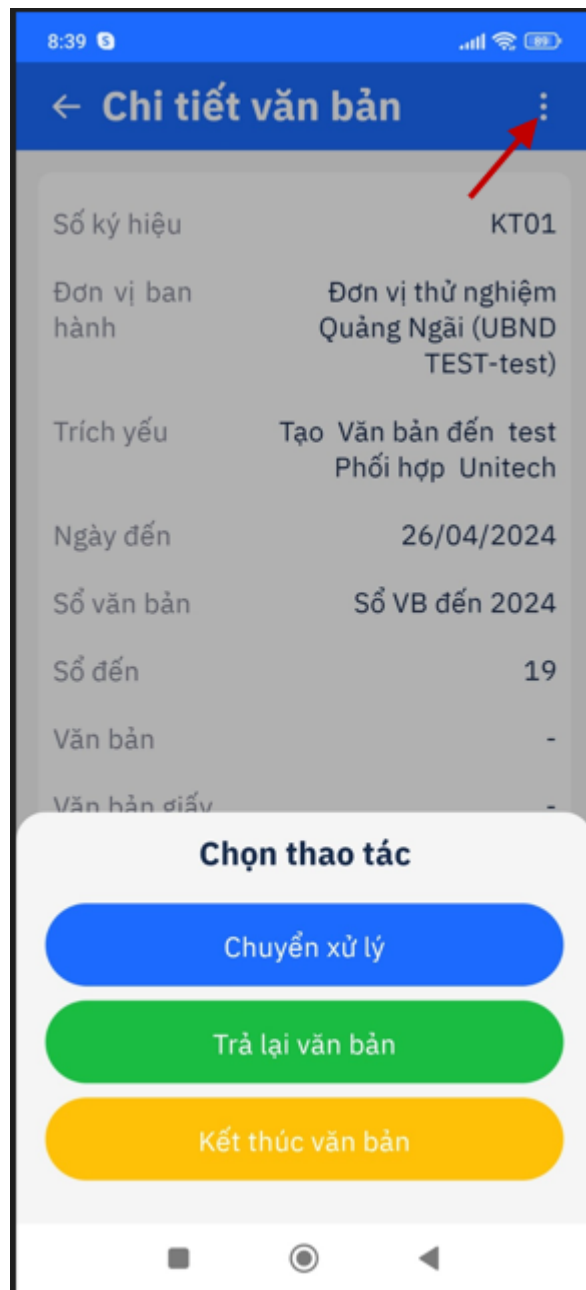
8:39

← Chi tiết văn bản

Số ký hiệu KT01

Đơn vị ban hành Đơn vị thử nghiệm Quảng Ngãi (UBND TEST-test)

Trích yếu Tạo Văn bản đến test Phối hợp Unitech

Ngày đến 26/04/2024

Sổ văn bản Sổ VB đến 2024

Sổ đến 19

Văn bản -

Văn bản giấy -

Chọn thao tác

Chuyển xử lý

Trả lại văn bản

Kết thúc văn bản